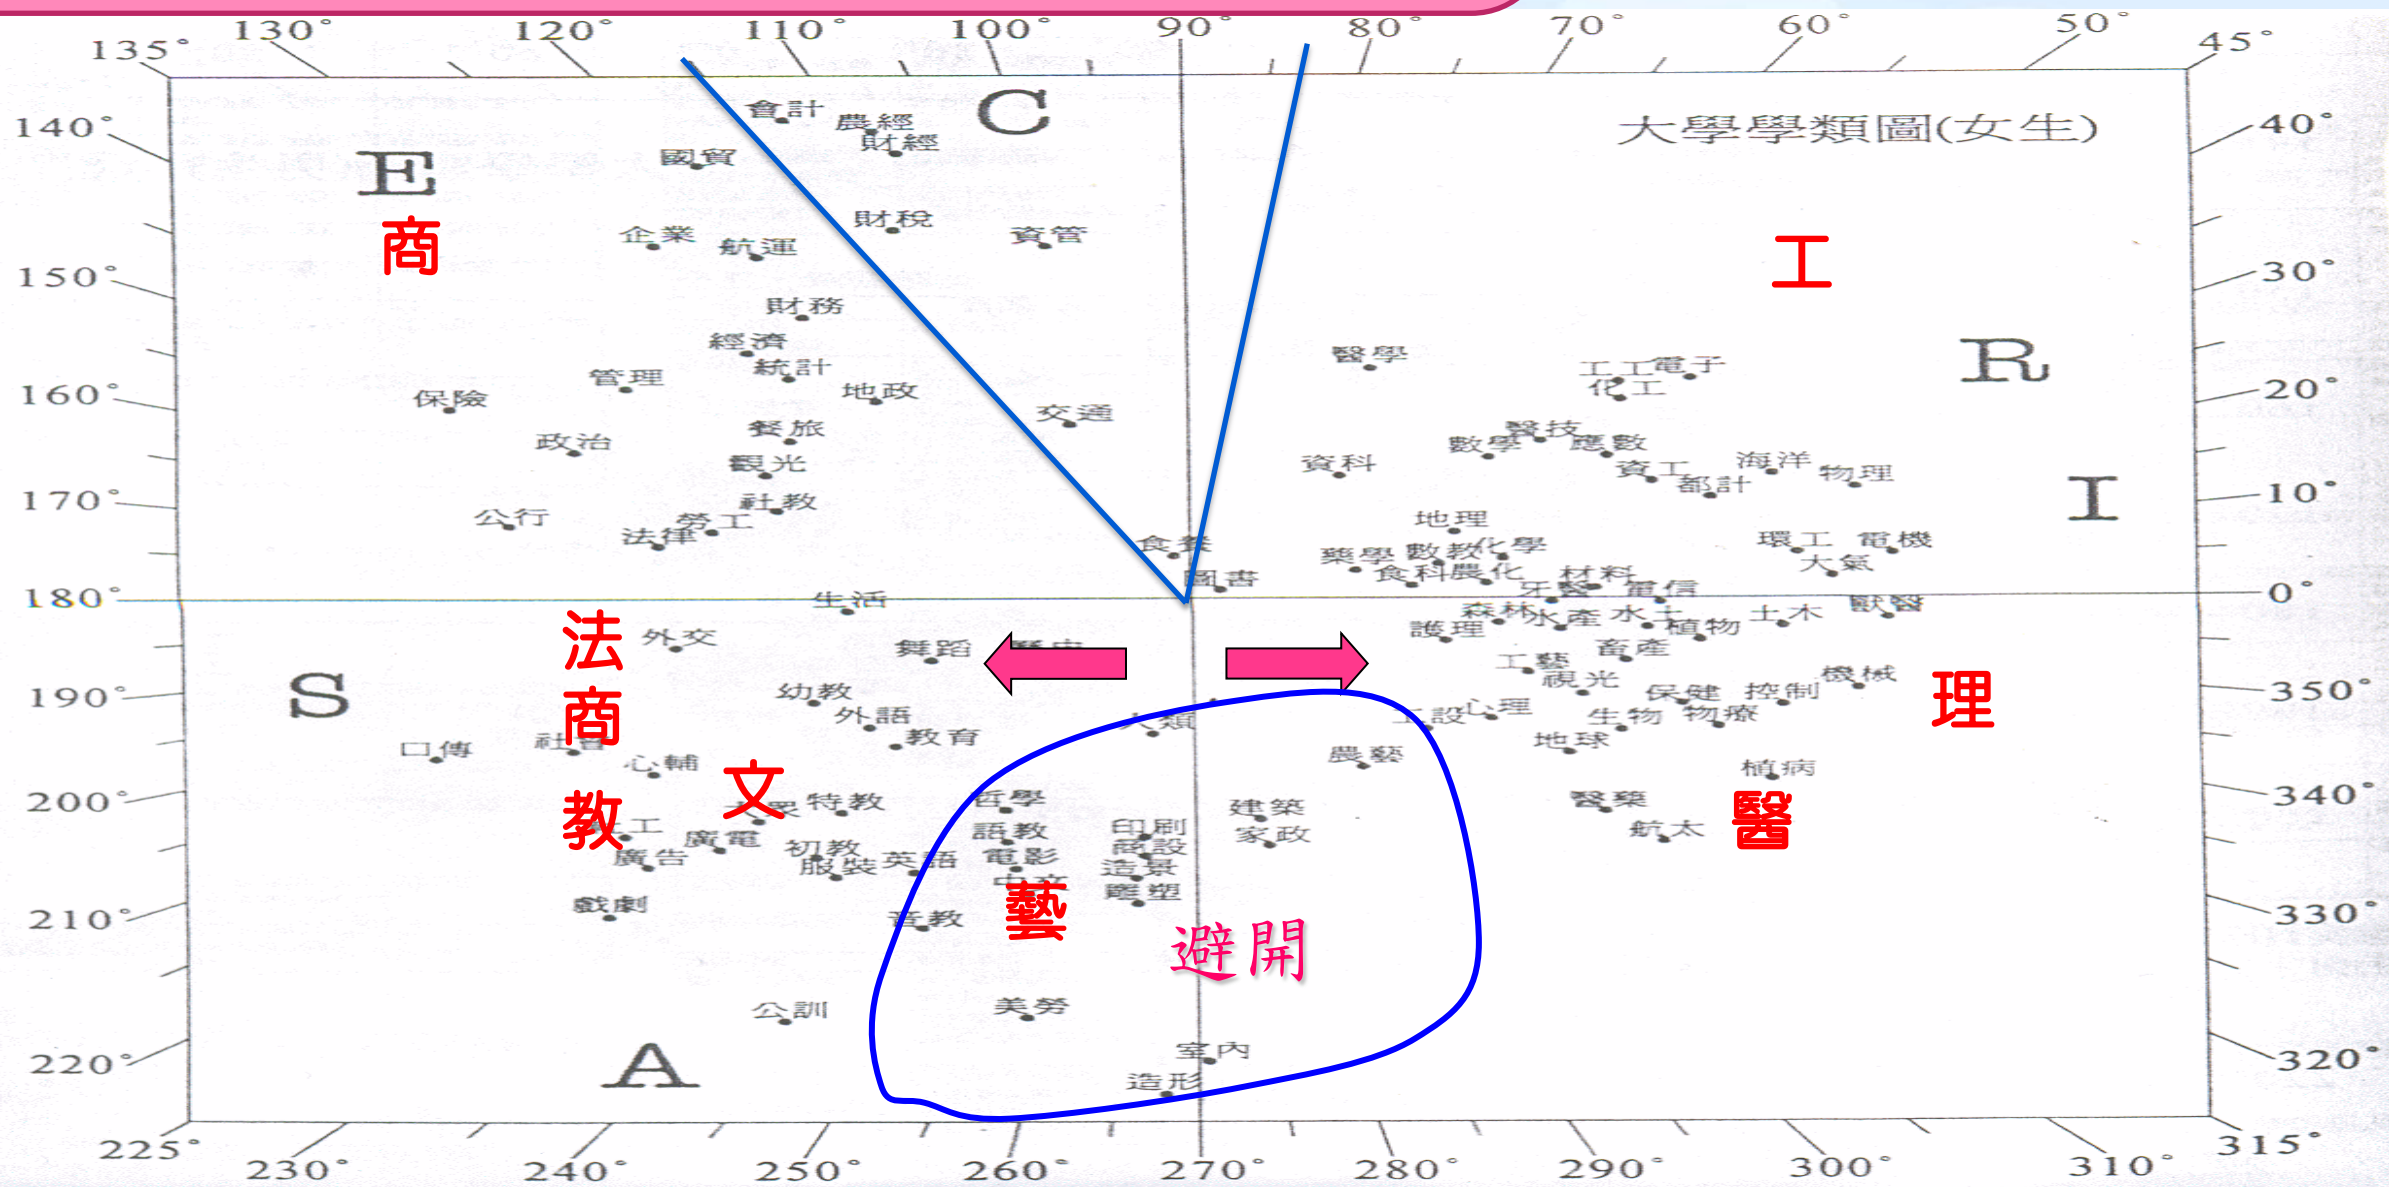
135° 130° 120° 110° 100° 90° 80° 70° 60° 50° 45°

140° 150° 160° 170° 180° 190° 200° 210° 220° 225°

40° 30° 20° 10° 0° 350° 340° 330° 320° 315°

230° 240° 250° 260° 270° 280° 290° 300° 310°

大學學類圖(女生)

C E R I S A

商 工 法 商 教 文 藝 理 醫

避開

會計 農經 財經 國貿 財稅 資管 企業 航運 財務 經濟 統計 管理 保險 地政 交通 政治 餐旅 觀光 社教 公行 勞工 法律 食營 圖書 生活

醫學 工工電子 化工 醫技 數學 應數 資科 資工 海洋 物理 部計 地理 環工 電機 大氣 藥學 數教 化學 食科 農化 牙醫 材料 電信 森林 水產 水土 植物 土木 獸醫 護理 畜產 工藝 視光 保健 控制 機械 心理 生物 物療 地球 農藝 植病 醫藥 航太

外交 舞蹈 幼教 外語 教育 口傳 社會 心輔 特教 哲學 語教 印刷 建築 家政 廣電 廣告 初教 服裝 英語 電影 商設 造景 雕塑 中文 戲劇 音教 美勞 公訓 室內 造形